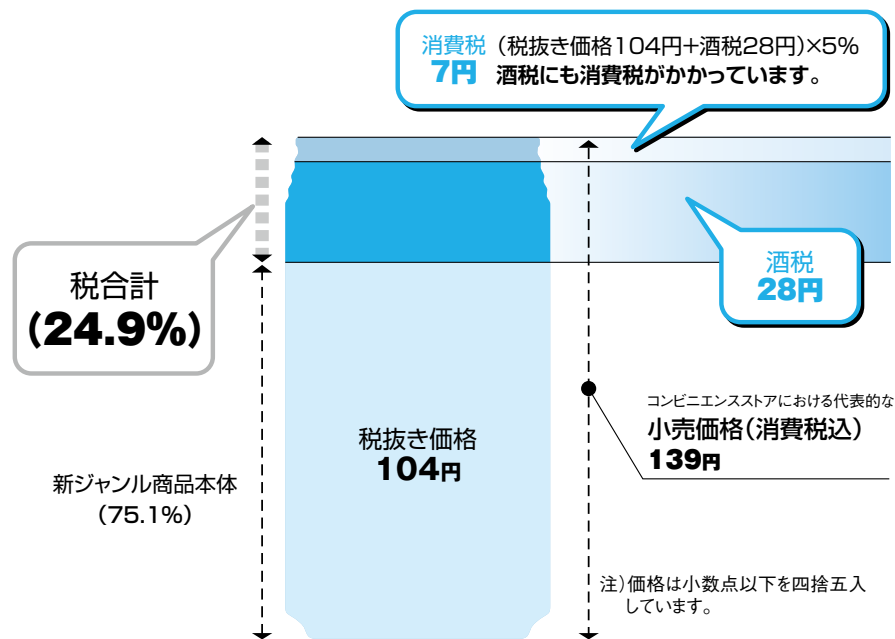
消費税 7円 （税抜き価格104円+酒税28円）×5% 酒税にも消費税がかかっています。

税合計 (24.9%)

酒税 28円

税抜き価格 104円

新ジャンル商品本体 （75.1%）

コンビニエンスストアにおける代表的な
小売価格（消費税込）
139円

注）価格は小数点以下を四捨五入しています。